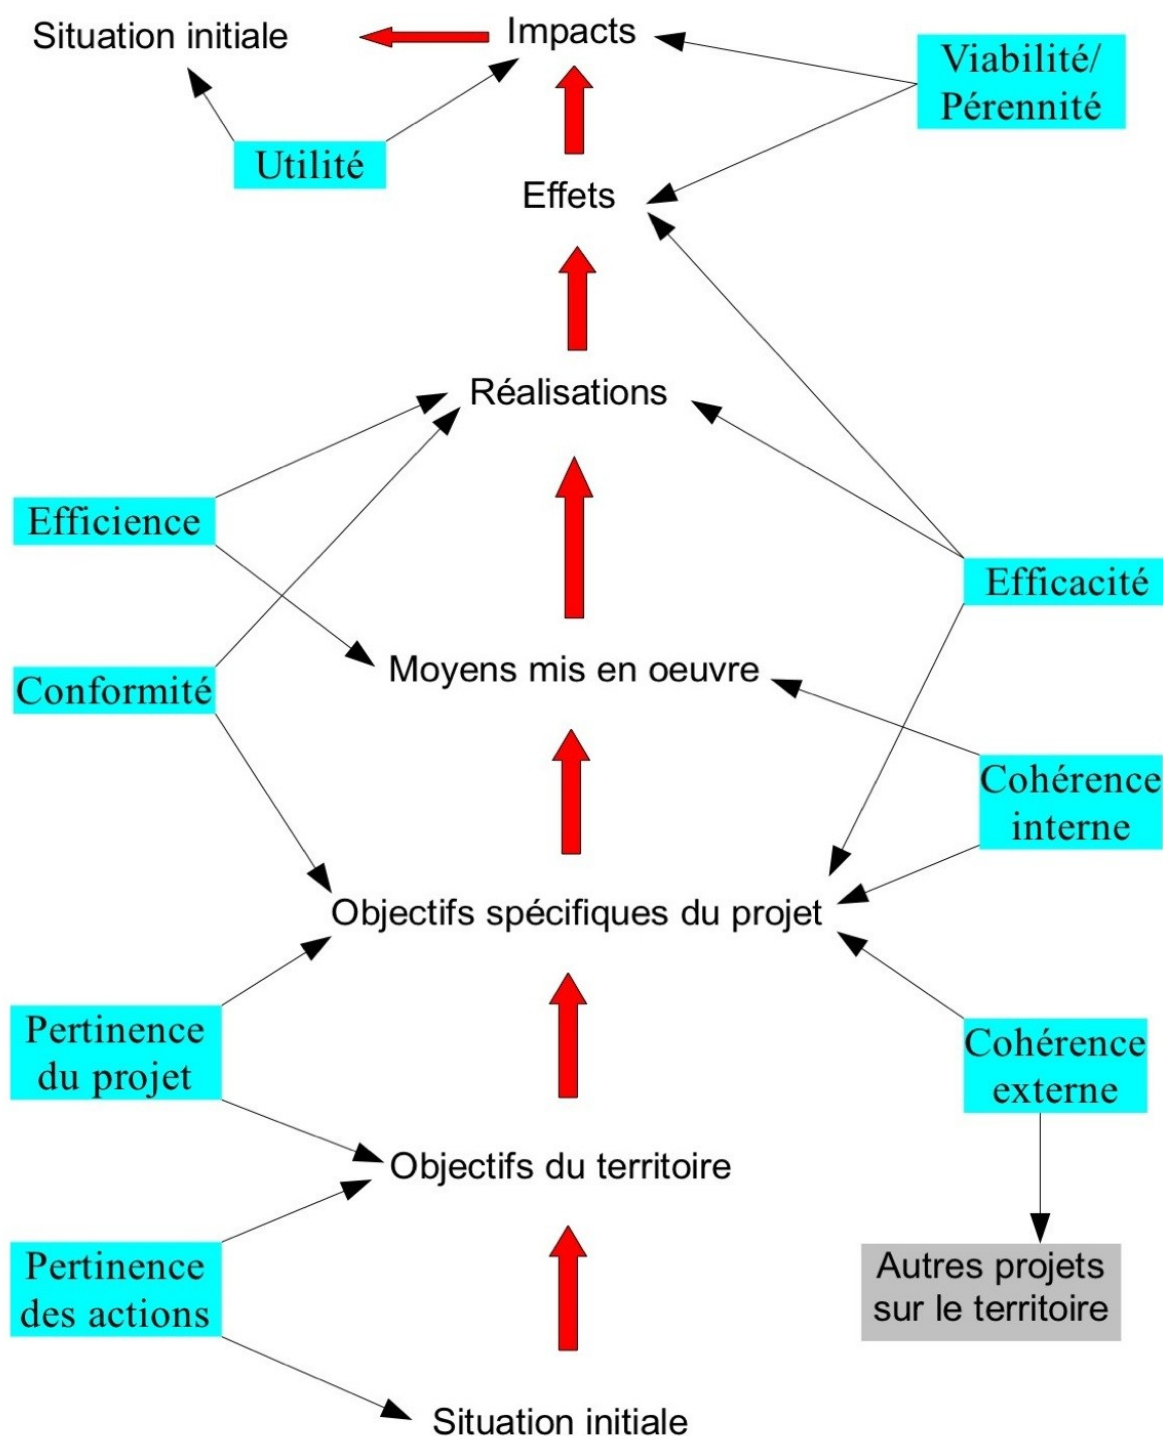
Situation initiale

Impacts

Viabilité/ Pérennité

Utilité

Effets

Réalisations

Efficience

Efficacité

Moyens mis en oeuvre

Conformité

Cohérence interne

Objectifs spécifiques du projet

Pertinence du projet

Cohérence externe

Objectifs du territoire

Pertinence des actions

Autres projets sur le territoire

Situation initiale